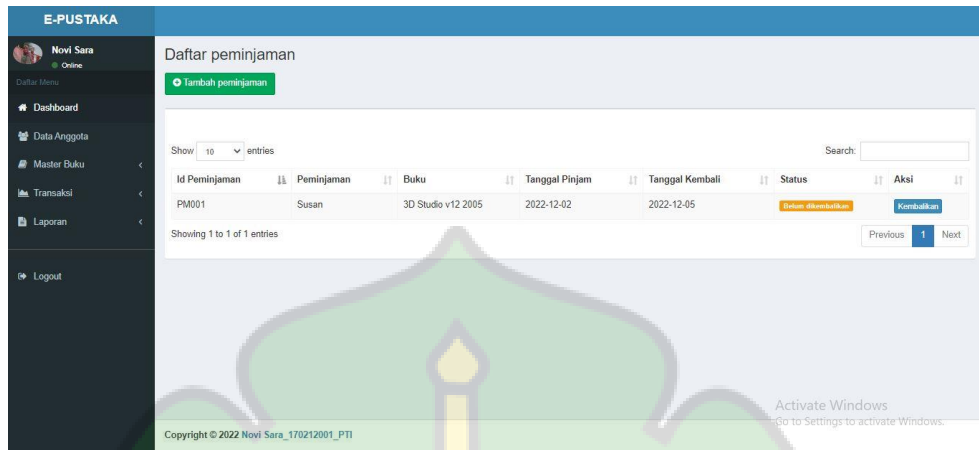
E-PUSTAKA

Novi Sara
Online

Daftar Menu

Dashboard

Data Anggota

Master Buku

Transaksi

Laporan

Logout

Daftar peminjaman

Tambah peminjaman

Show 10 entries

Search:

| Id Peminjaman | Peminjaman | Buku | Tanggal Pinjam | Tanggal Kembali | Status | Aksi |
|---|---|---|---|---|---|---|
| PM001 | Susan | 3D Studio v12 2005 | 2022-12-02 | 2022-12-05 | Belum dikembalikan | Kembalikan |

Showing 1 to 1 of 1 entries

Previous 1 Next

Activate Windows
Go to Settings to activate Windows.

Copyright © 2022 Novi Sara_170212001_PTI